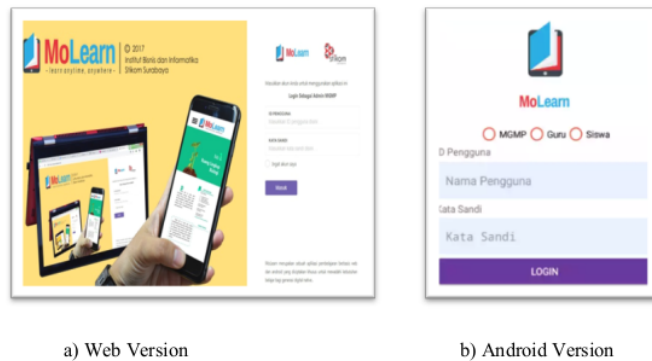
MoLearn
learn anytime, anywhere
© 2017
Institut Bisnis dan Informatika
Stikom Surabaya

MoLearn

Login Sebagai Admin MGMP

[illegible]

Masuk

MoLearn

MGMP Guru Siswa

D Pengguna

Nama Pengguna

Kata Sandi

Kata Sandi

LOGIN

a) Web Version

b) Android Version